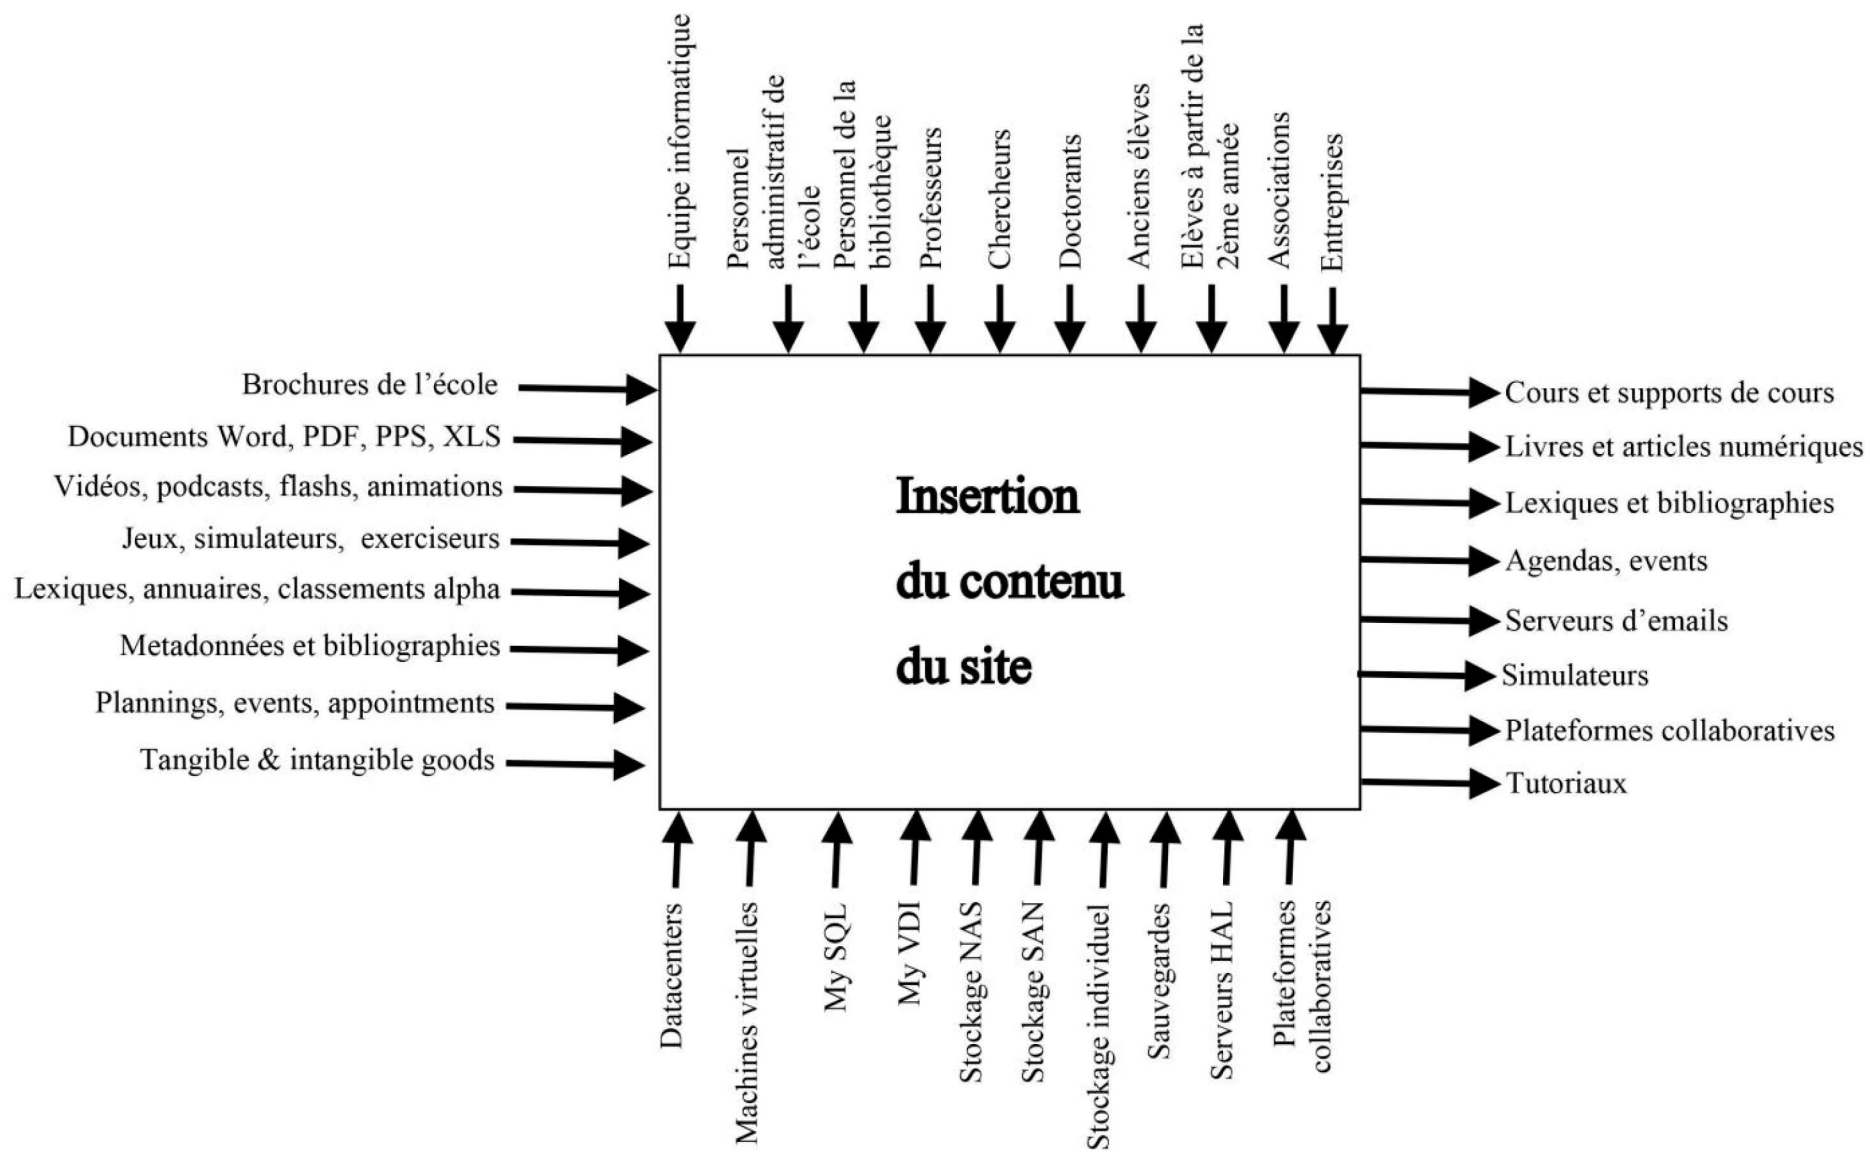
Equipe informatique
Personnel administratif de l'école
Personnel de la bibliothèque
Professeurs
Chercheurs
Doctorants
Anciens élèves
Elèves à partir de la 2ème année
Associations
Entreprises

Brochures de l'école
Documents Word, PDF, PPS, XLS
Vidéos, podcasts, flashs, animations
Jeux, simulateurs, exerciseurs
Lexiques, annuaires, classements alpha
Metadonnées et bibliographies
Plannings, events, appointments
Tangible & intangible goods

Insertion du contenu du site

Cours et supports de cours
Livres et articles numériques
Lexiques et bibliographies
Agendas, events
Serveurs d'emails
Simulateurs
Plateformes collaboratives
Tutoriaux

Datacenters
Machines virtuelles
My SQL
My VDI
Stockage NAS
Stockage SAN
Stockage individuel
Sauvegardes
Serveurs HAL
Plateformes collaboratives